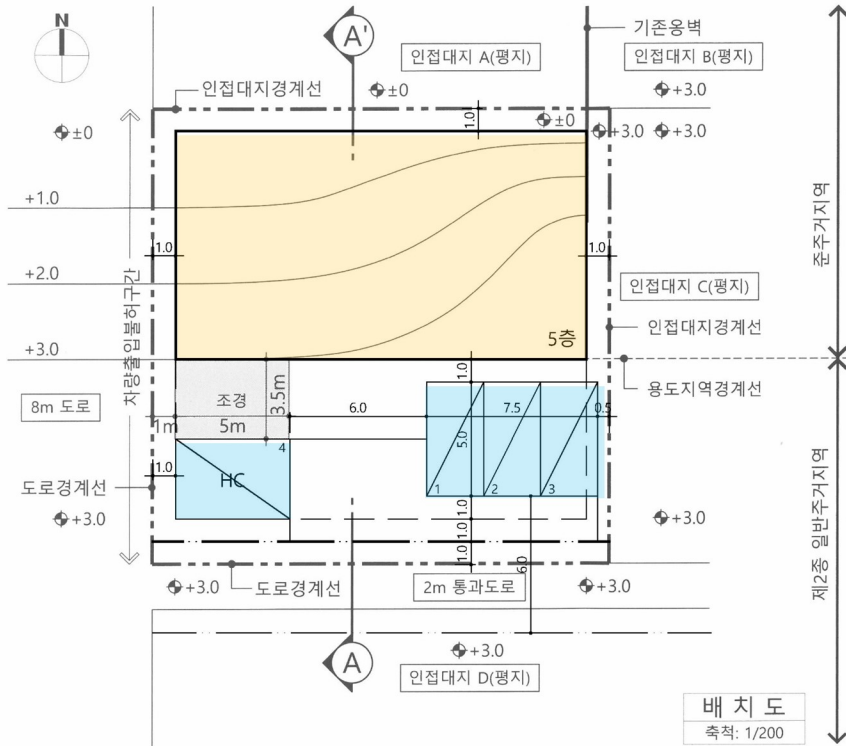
N

A'

기존옹벽

인접대지 A(평지)

인접대지 B(평지)

인접대지경계선

±0

+3.0

±0

1.0

±0

+3.0

+3.0

+1.0

+2.0

+3.0

1.0

1.0

차량출입불허구간

인접대지 C(평지)

인접대지경계선

5층

준주거지역

용도지역경계선

8m 도로

조경

3.5m

1.0

6.0

7.5

0.5

1m

5m

4

5.0

1.0

HC

1

2

3

도로경계선

1.0

+3.0

1.0

1.0

+3.0

1.0

6.0

+3.0

도로경계선

2m 통과도로

+3.0

제2종 일반주거지역

A

+3.0

인접대지 D(평지)

배 치 도

축척: 1/200